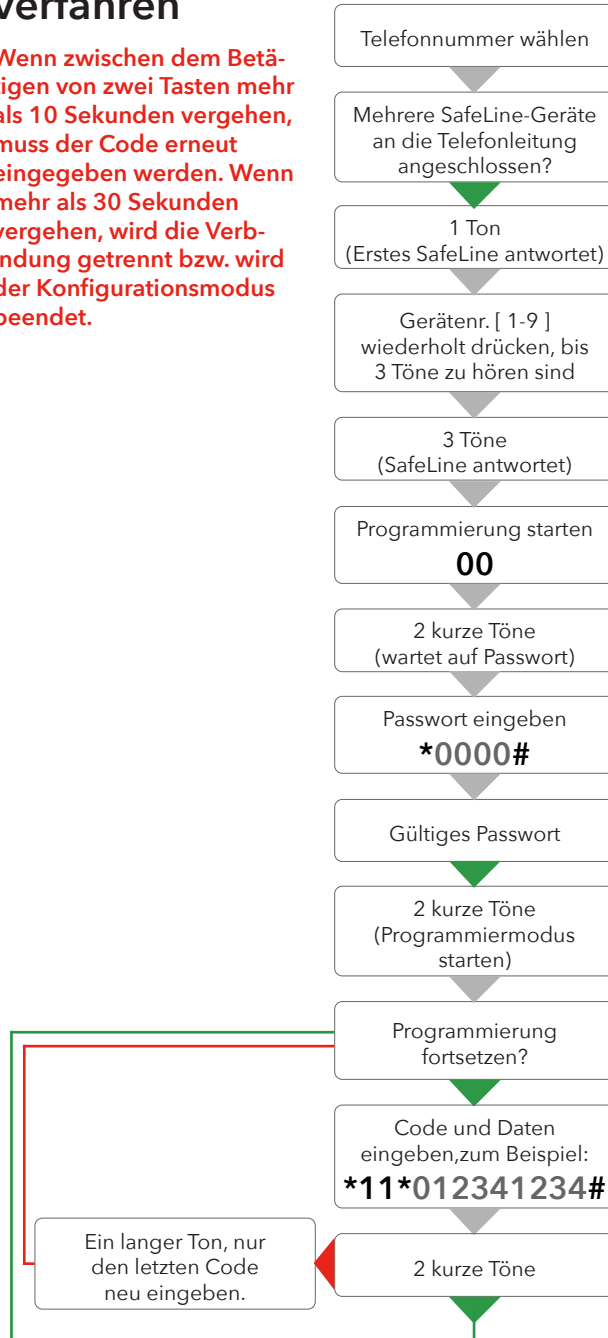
verfahren

Wenn zwischen dem Betätigen von zwei Tasten mehr als 10 Sekunden vergehen, muss der Code erneut eingegeben werden. Wenn mehr als 30 Sekunden vergehen, wird die Verbindung getrennt bzw. wird der Konfigurationsmodus beendet.

Telefonnummer wählen

Mehrere SafeLine-Geräte an die Telefonleitung angeschlossen?

1 Ton (Erstes SafeLine antwortet)

Gerätenr. [ 1-9 ] wiederholt drücken, bis 3 Töne zu hören sind

3 Töne (SafeLine antwortet)

Programmierung starten
00

2 kurze Töne (wartet auf Passwort)

Passwort eingeben
*0000#

Gültiges Passwort

2 kurze Töne (Programmiermodus starten)

Programmierung fortsetzen?

Code und Daten eingeben,zum Beispiel:
*11*012341234#

Ein langer Ton, nur den letzten Code neu eingeben.

2 kurze Töne